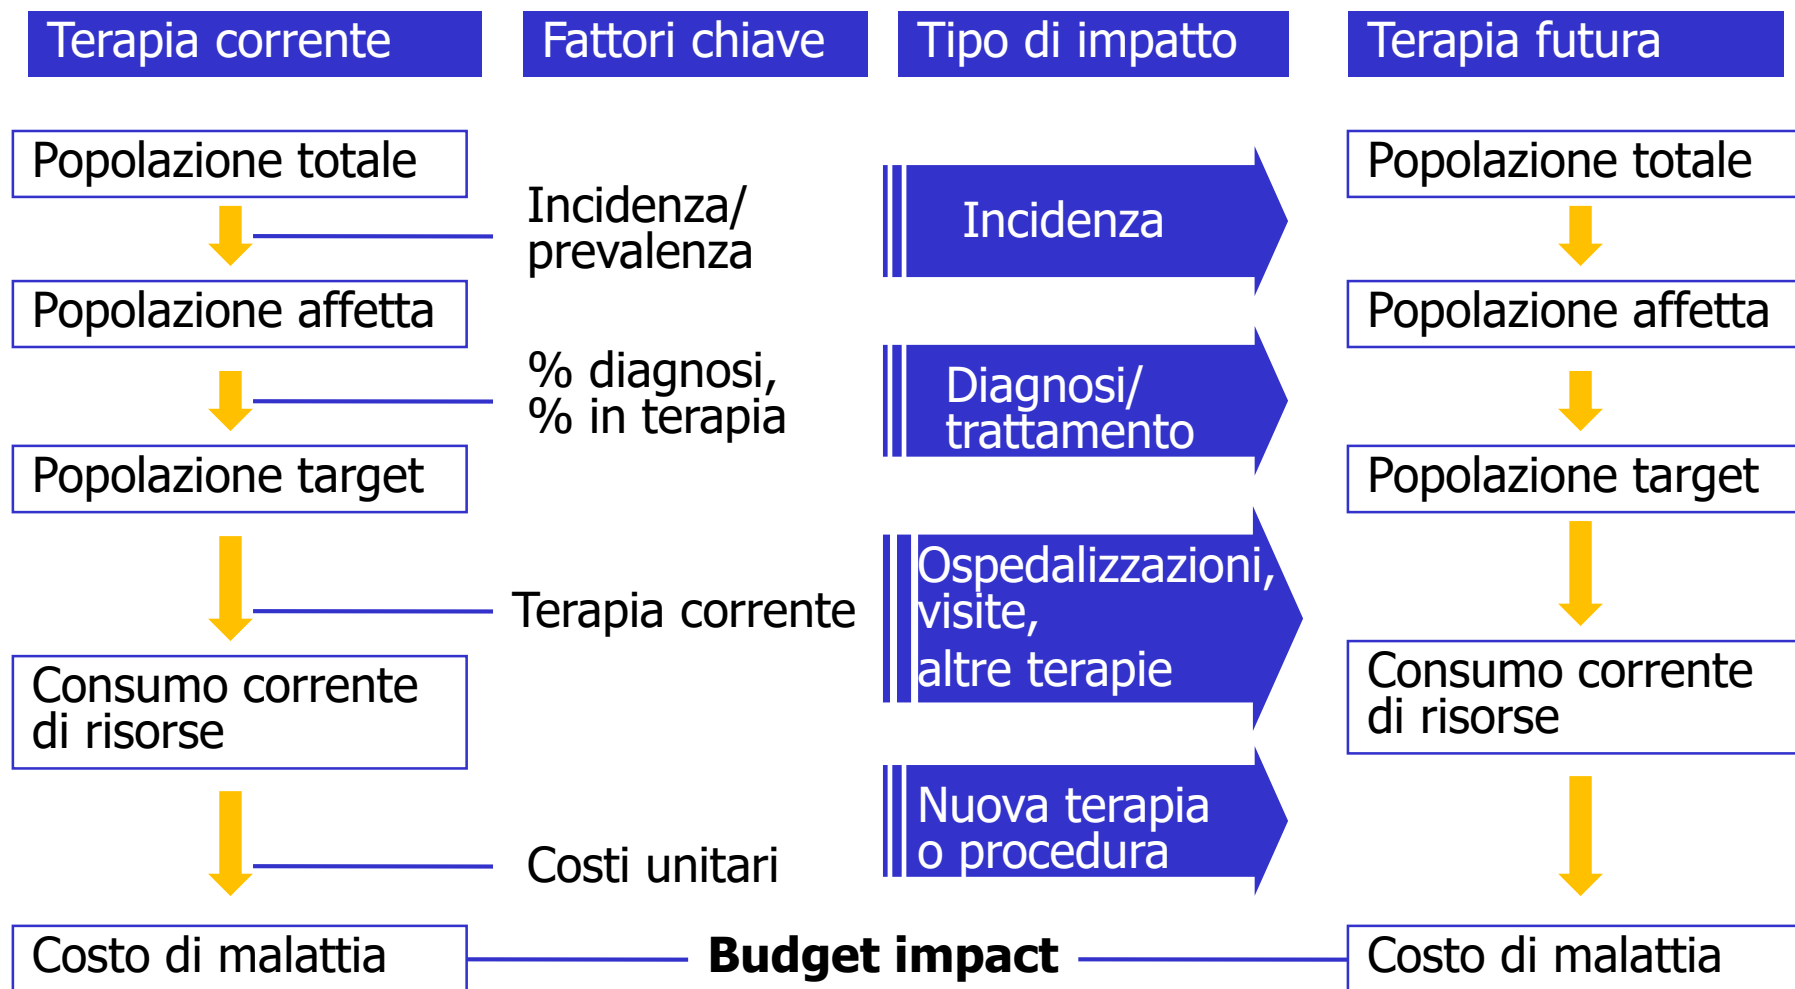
Terapia corrente

Fattori chiave

Tipo di impatto

Terapia futura

Popolazione totale

Incidenza/ prevalenza

Incidenza

Popolazione totale

Popolazione affetta

% diagnosi, % in terapia

Diagnosi/ trattamento

Popolazione affetta

Popolazione target

Popolazione target

Terapia corrente

Ospedalizzazioni, visite, altre terapie

Consumo corrente di risorse

Consumo corrente di risorse

Nuova terapia o procedura

Costi unitari

Costo di malattia

**Budget impact**

Costo di malattia